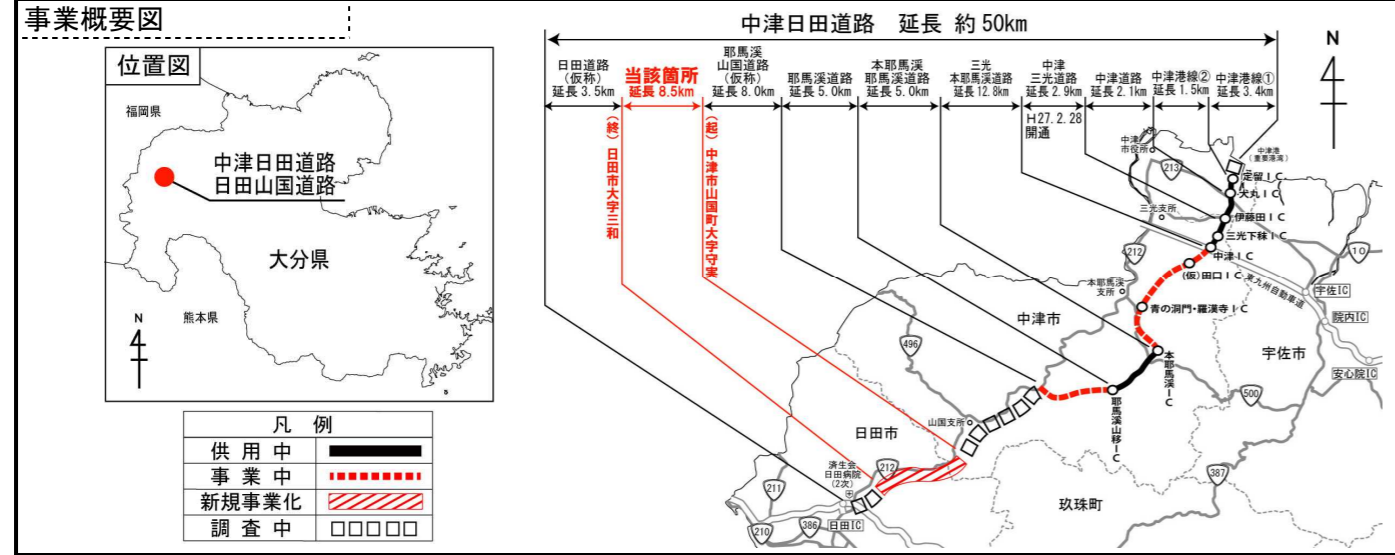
事業概要図

位置図
福岡県
中津日田道路
日田山国道路
大分県
熊本県
N

凡例
| 凡例 | |
|---|---|
| 供用中 | |
| 事業中 | |
| 新規事業化 | |
| 調査中 | □□□□□ |

中津日田道路 延長 約50km

日田道路（仮称）延長 3.5km
当該箇所 延長 8.5km
耶馬溪山国道路（仮称）延長 8.0km
耶馬溪道路 延長 5.0km
本耶馬溪耶馬溪道路 延長 5.0km
三光本耶馬溪道路 延長 12.8km
中津三光道路 延長 2.9km
中津道路 延長 2.1km
中津港線② 延長 1.5km
中津港線① 延長 3.4km

H27.2.28 開通

（終）日田市大字三和
（起）中津市山国町大字守実

N
中津市役所
中津港（重要港湾）
213
定留IC
大塚IC
伊藤田IC
三光支所
三光下林IC
中津IC
212
10
（仮）田口IC
東九州自動車道
宇佐IC
本耶馬溪支所
青の洞門・羅漢寺IC
院内IC
中津市
宇佐市
本耶馬溪IC
安心院IC
496
耶馬溪山移IC
500
山国支所
日田市
済生会日田病院（2次）
212
387
211
玖珠町
386
日田IC
210